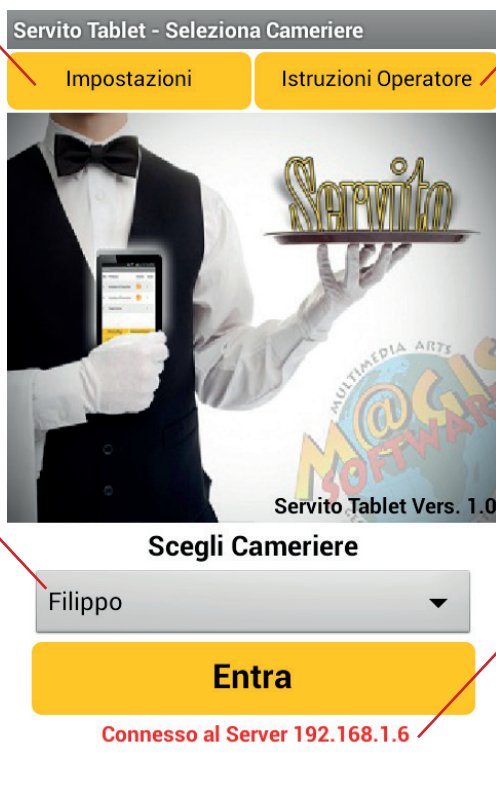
Servito Tablet - Seleziona Cameriere

Impostazioni

Istruzioni Operatore

Servito

MULTIMEDIA ARTS
M@GIS
SOFTWARE

Servito Tablet Vers. 1.0

Scegli Cameriere

Filippo

Entra

Connesso al Server 192.168.1.6